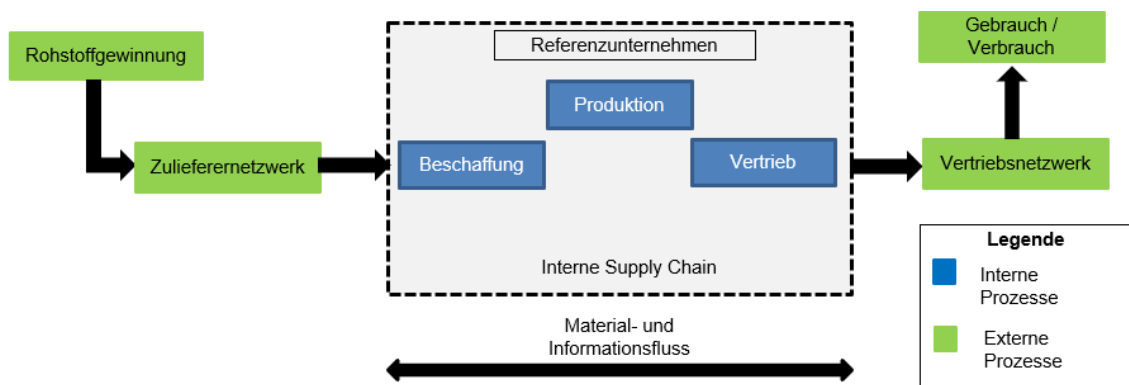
Rohstoffgewinnung

Zulieferernetzwerk

Referenzunternehmen

Produktion

Beschaffung

Vertrieb

Interne Supply Chain

Gebrauch / Verbrauch

Vertriebsnetzwerk

Legende

Interne Prozesse

Externe Prozesse

Material- und Informationsfluss